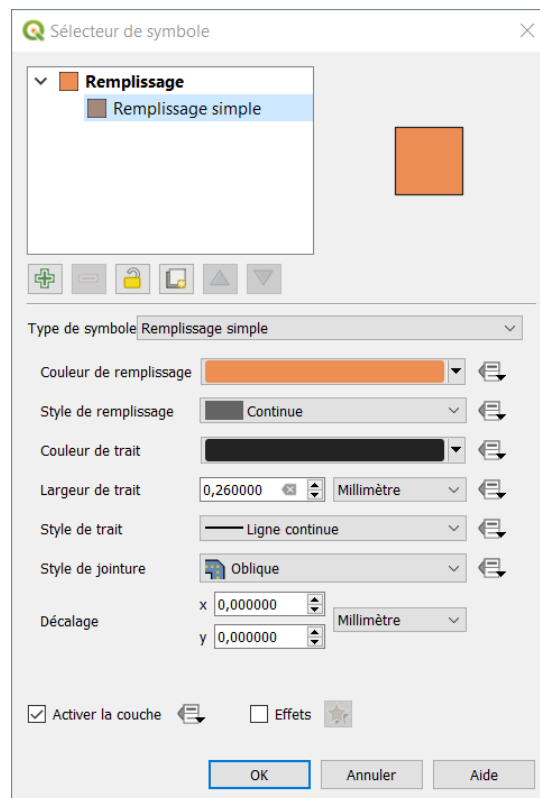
Sélecteur de symbole

Remplissage
Remplissage simple

Type de symbole Remplissage simple

Couleur de remplissage

Style de remplissage Continue

Couleur de trait

Largeur de trait 0,260000 Millimètre

Style de trait Ligne continue

Style de jointure Oblique

Décalage x 0,000000 y 0,000000 Millimètre

Activer la couche Effets

OK Annuler Aide